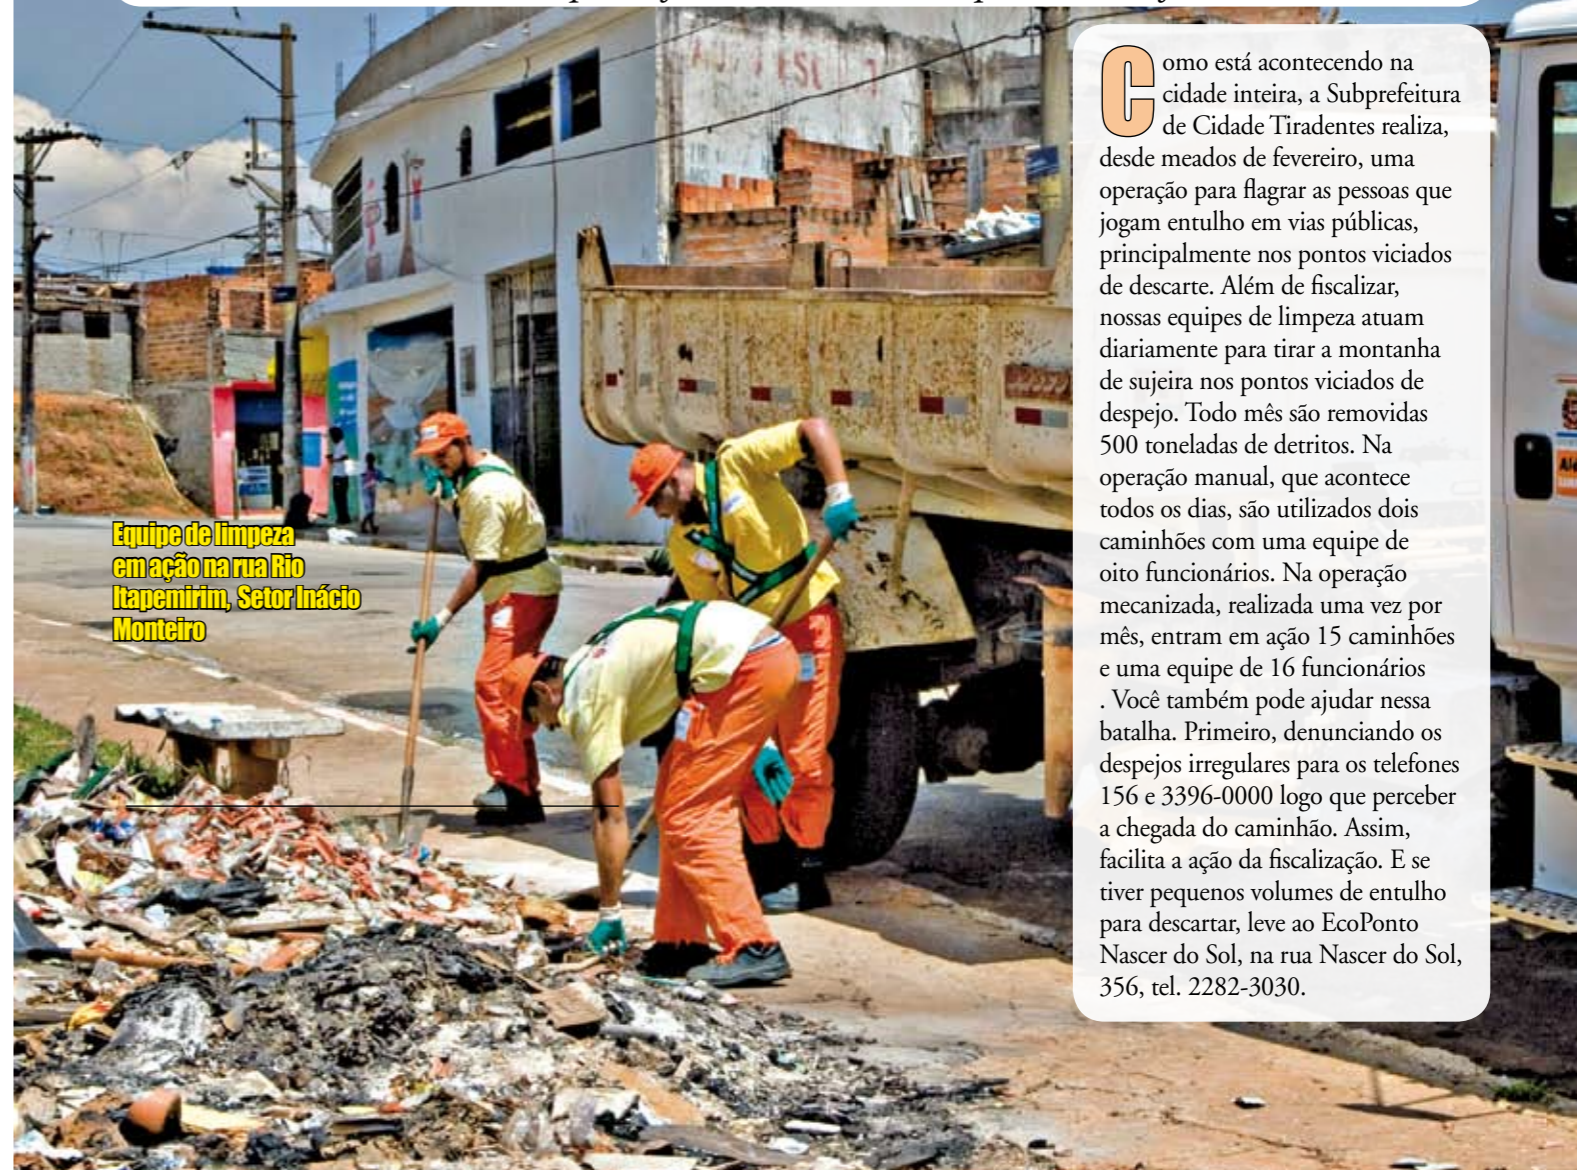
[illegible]

Equipe de limpeza em ação na rua Rio Itapemirim, Setor Inácio Monteiro

Como está acontecendo na cidade inteira, a Subprefeitura de Cidade Tiradentes realiza, desde meados de fevereiro, uma operação para flagrar as pessoas que jogam entulho em vias públicas, principalmente nos pontos viciados de descarte. Além de fiscalizar, nossas equipes de limpeza atuam diariamente para tirar a montanha de sujeira nos pontos viciados de despejo. Todo mês são removidas 500 toneladas de detritos. Na operação manual, que acontece todos os dias, são utilizados dois caminhões com uma equipe de oito funcionários. Na operação mecanizada, realizada uma vez por mês, entram em ação 15 caminhões e uma equipe de 16 funcionários . Você também pode ajudar nessa batalha. Primeiro, denunciando os despejos irregulares para os telefones 156 e 3396-0000 logo que perceber a chegada do caminhão. Assim, facilita a ação da fiscalização. E se tiver pequenos volumes de entulho para descartar, leve ao EcoPonto Nascer do Sol, na rua Nascer do Sol, 356, tel. 2282-3030.